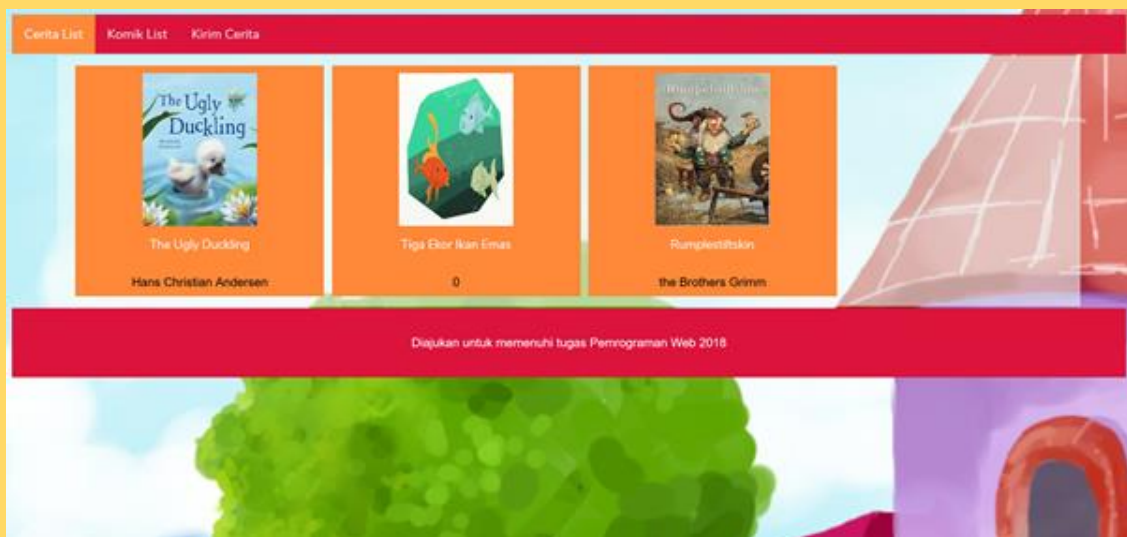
Cerita List Komik List Kirim Cerita

The Ugly Duckling

The Ugly Duckling

Hans Christian Andersen

Tiga Ekor Ikan Emas

0

Rumplestiltskin

Rumplestiltskin

the Brothers Grimm

Diajukan untuk memenuhi tugas Pemrograman Web 2018